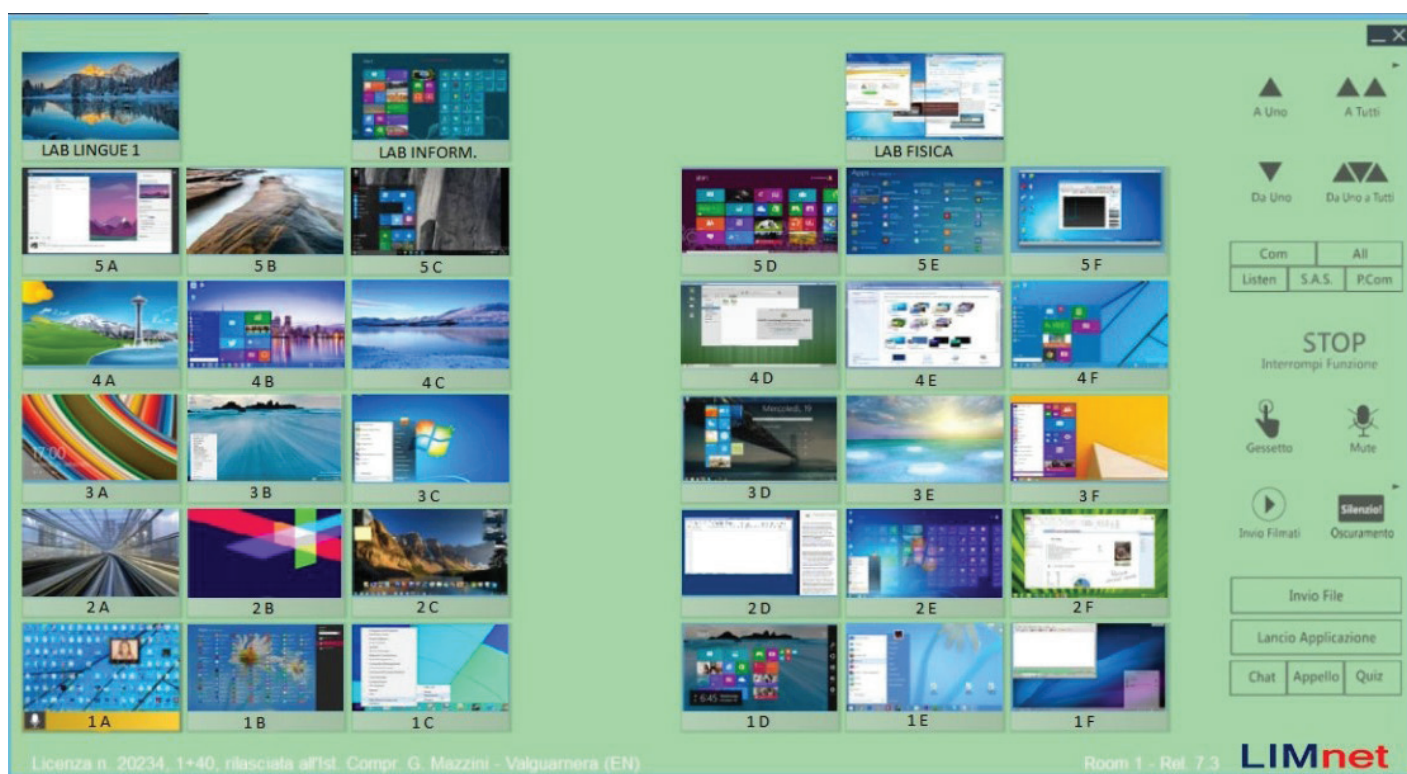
LAB LINGUE 1
LAB INFORM.
LAB FISICA

5 A
5 B
5 C
5 D
5 E
5 F

4 A
4 B
4 C
4 D
4 E
4 F

3 A
3 B
3 C
3 D
3 E
3 F

2 A
2 B
2 C
2 D
2 E
2 F

1 A
1 B
1 C
1 D
1 E
1 F

A Uno
A Tutti
Da Uno
Da Uno a Tutti

| Com | | All |
|---|---|---|
| Listen | S.A.S. | P.Com |

STOP
Interrompi Funzione

Gessetto
Mute
Invio Filmati
Silenzio!
Oscuramento

Invio File
Lancio Applicazione
Chat
Appello
Quiz

Licenza n. 20234, 1+40, rilasciata all'Ist. Compr. G. Mazzini - Valguarnera (EN)
Room 1 - Rel. 7.3
LIMnet